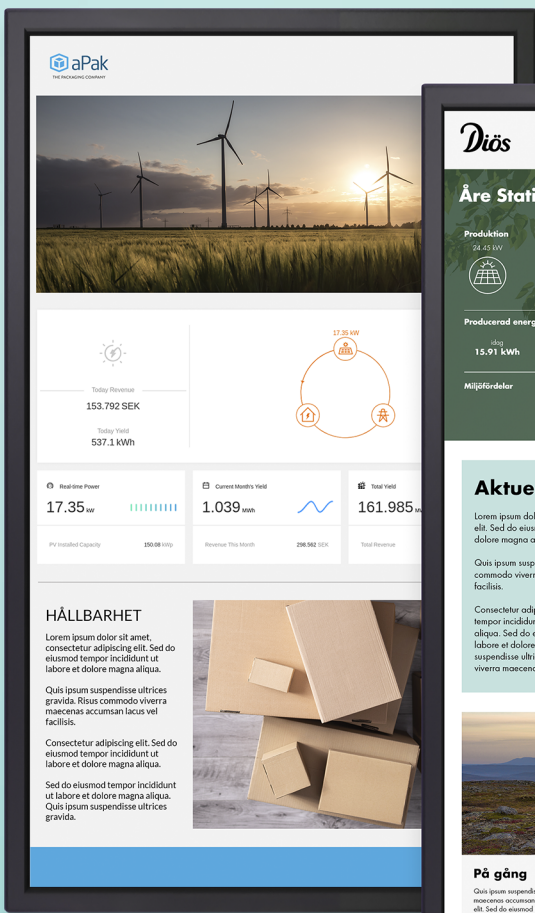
aPak
THE PACKAGING COMPANY

Today Revenue
153.792 SEK
Today Yield
537.1 kWh

17.35 kW

Real-time Power
17.35 kW
PV Installed Capacity 150.08 kWp

Current Month's Yield
1.039 MWh
Revenue This Month 298.582 SEK

Total Yield
161.985 M
Total Revenue

HÅLLBARHET
Lorem ipsum dolor sit amet, consectetur adipiscing elit. Sed do eiusmod tempor incididunt ut labore et dolore magna aliqua.

Quis ipsum suspendisse ultrices gravida. Risus commodo viverra maecenas accumsan lacus vel facilisis.

Consectetur adipiscing elit. Sed do eiusmod tempor incididunt ut labore et dolore magna aliqua.

Sed do eiusmod tempor incididunt ut labore et dolore magna aliqua. Quis ipsum suspendisse ultrices gravida.

Diös
Åre Stati
Produktion
24.45 kW
Producerad energ
idag
15.91 kWh
Miljöfördelar

Aktue
Lorem ipsum dol elit. Sed do eius dolore magna a

Quis ipsum susp commodo viverr facilisis.

Consectetur adip tempor incididun aliqua. Sed do e labore et dolore suspendisse ultri viverra maecena

På gång
Quis ipsum suspendi maecenas accumsan elit. Sed do eiusmod